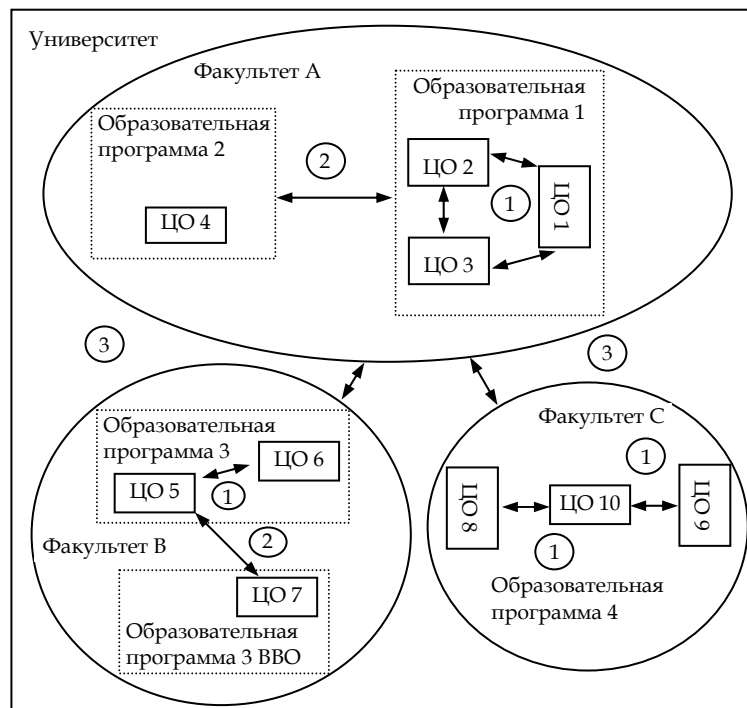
Университет

Факультет A

Образовательная программа 2

ЦО 4

2

Образовательная программа 1

ЦО 2

1

ЦО 1

ЦО 3

3

3

Образовательная программа 3

ЦО 6

ЦО 5

1

2

Факультет B

ЦО 7

Образовательная программа 3 ВВО

Факультет C

1

ЦО 8

ЦО 10

ЦО 9

1

Образовательная программа 4